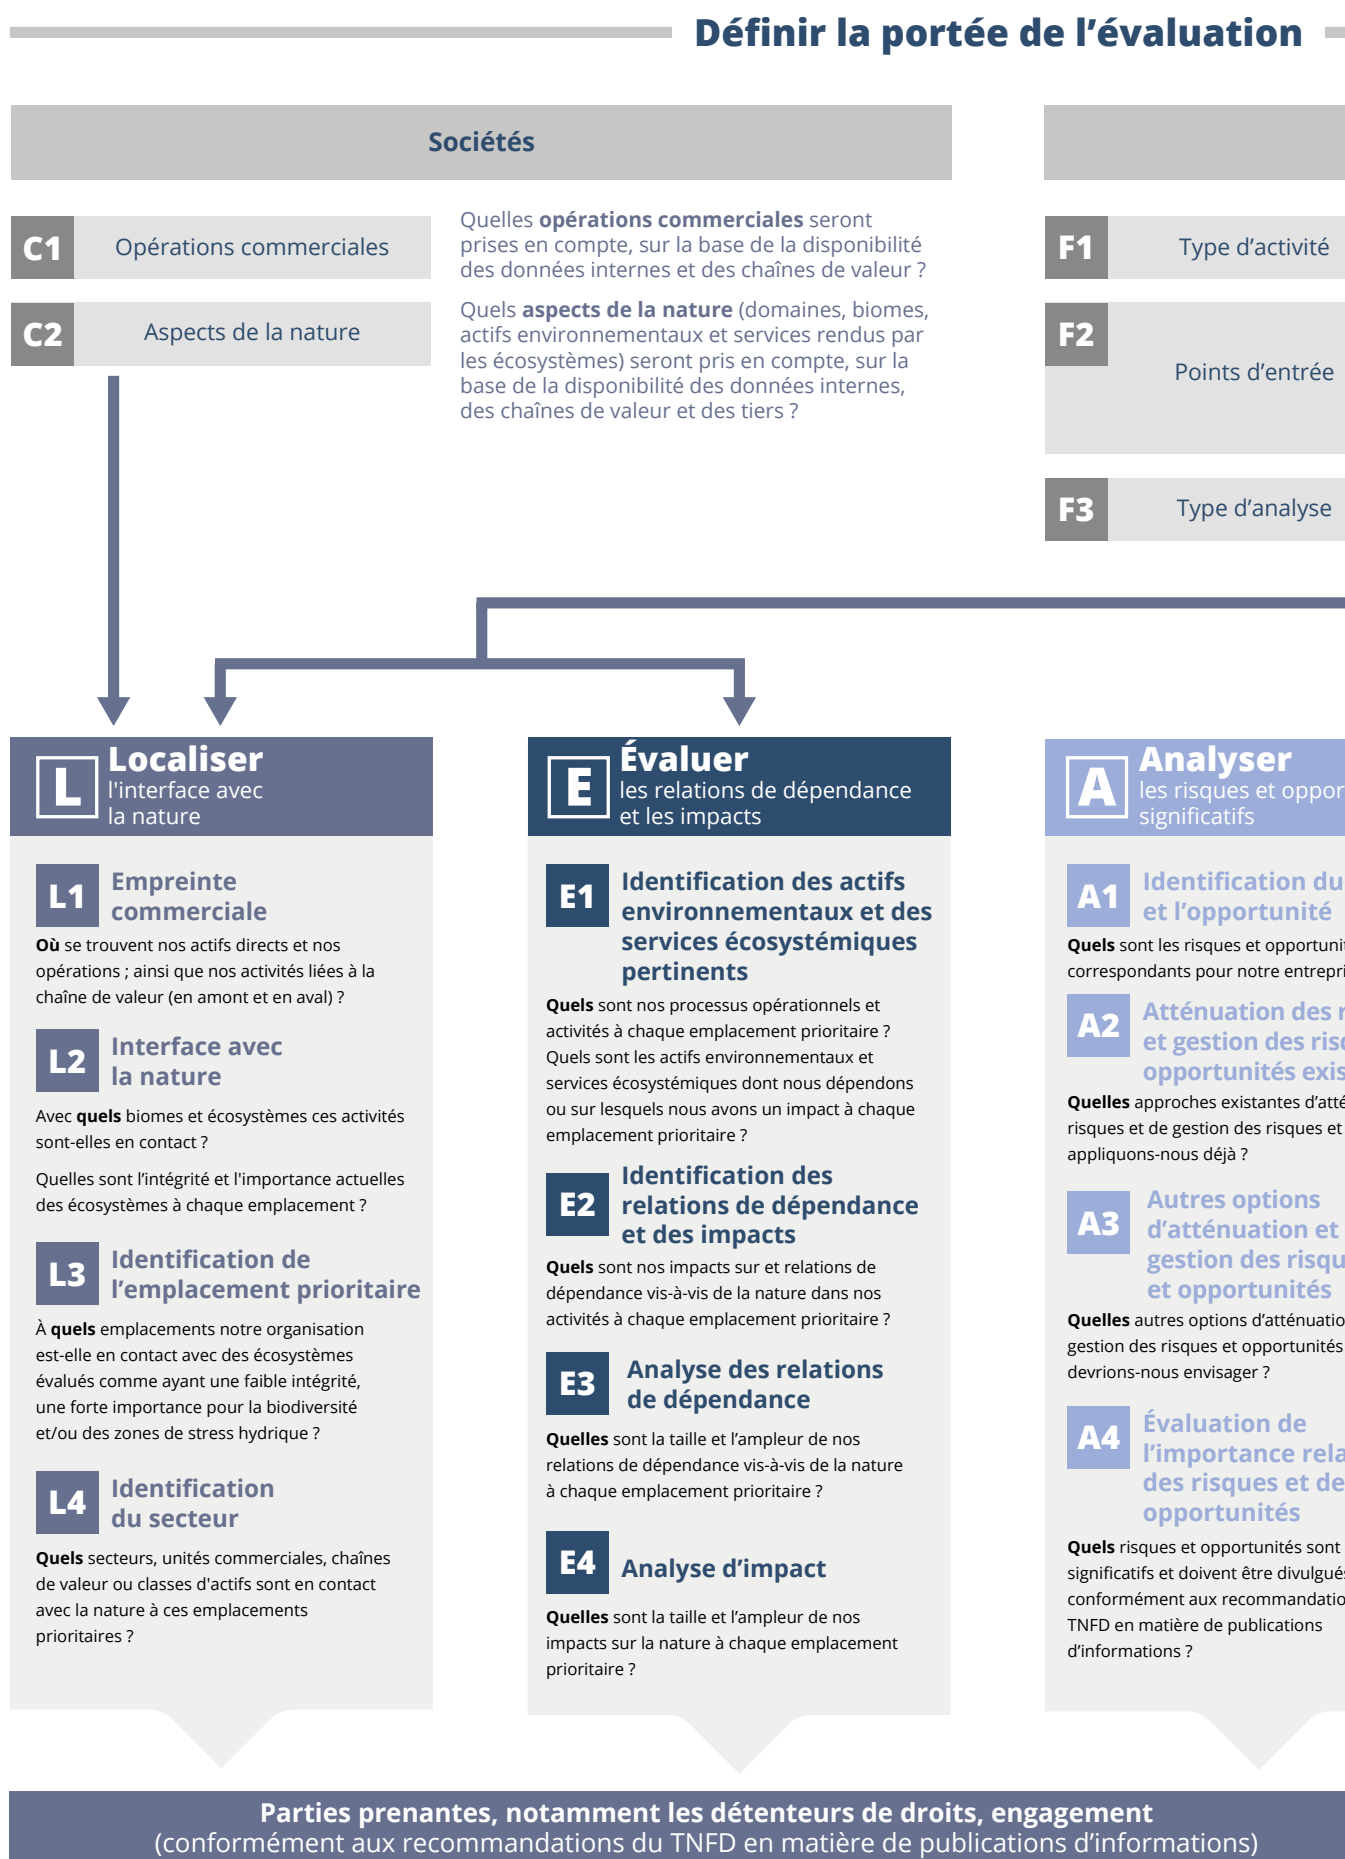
Définir la portée de l'évaluation

Sociétés

C1 Opérations commerciales

C2 Aspects de la nature

Quelles **opérations commerciales** seront prises en compte, sur la base de la disponibilité des données internes et des chaînes de valeur ?

Quels **aspects de la nature** (domaines, biomes, actifs environnementaux et services rendus par les écosystèmes) seront pris en compte, sur la base de la disponibilité des données internes, des chaînes de valeur et des tiers ?

F1 Type d'activité

F2 Points d'entrée

F3 Type d'analyse

L Localiser l'interface avec la nature

L1 Empreinte commerciale

**Où** se trouvent nos actifs directs et nos opérations ; ainsi que nos activités liées à la chaîne de valeur (en amont et en aval) ?

L2 Interface avec la nature

Avec **quels** biomes et écosystèmes ces activités sont-elles en contact ?

Quelles sont l'intégrité et l'importance actuelles des écosystèmes à chaque emplacement ?

L3 Identification de l'emplacement prioritaire

À **quels** emplacements notre organisation est-elle en contact avec des écosystèmes évalués comme ayant une faible intégrité, une forte importance pour la biodiversité et/ou des zones de stress hydrique ?

L4 Identification du secteur

**Quels** secteurs, unités commerciales, chaînes de valeur ou classes d'actifs sont en contact avec la nature à ces emplacements prioritaires ?

E Évaluer les relations de dépendance et les impacts

E1 Identification des actifs environnementaux et des services écosystémiques pertinents

**Quels** sont nos processus opérationnels et activités à chaque emplacement prioritaire ? Quels sont les actifs environnementaux et services écosystémiques dont nous dépendons ou sur lesquels nous avons un impact à chaque emplacement prioritaire ?

E2 Identification des relations de dépendance et des impacts

**Quels** sont nos impacts sur et relations de dépendance vis-à-vis de la nature dans nos activités à chaque emplacement prioritaire ?

E3 Analyse des relations de dépendance

**Quelles** sont la taille et l'ampleur de nos relations de dépendance vis-à-vis de la nature à chaque emplacement prioritaire ?

E4 Analyse d'impact

**Quelles** sont la taille et l'ampleur de nos impacts sur la nature à chaque emplacement prioritaire ?

A Analyser les risques et oppor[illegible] significatifs

A1 Identification du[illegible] et l'opportunité

**Quels** sont les risques et opportuni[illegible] correspondants pour notre entrepri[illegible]

A2 Atténuation des r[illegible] et gestion des ris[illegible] opportunités exis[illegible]

**Quelles** approches existantes d'atté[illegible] risques et de gestion des risques et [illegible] appliquons-nous déjà ?

A3 Autres options d'atténuation et gestion des risqu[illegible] et opportunités

**Quelles** autres options d'atténuatio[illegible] gestion des risques et opportunités devrions-nous envisager ?

A4 Évaluation de l'importance rela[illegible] des risques et de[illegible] opportunités

**Quels** risques et opportunités sont significatifs et doivent être divulgué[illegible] conformément aux recommandatio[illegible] TNFD en matière de publications d'informations ?

Parties prenantes, notamment les détenteurs de droits, engagement
(conformément aux recommandations du TNFD en matière de publications d'informations)